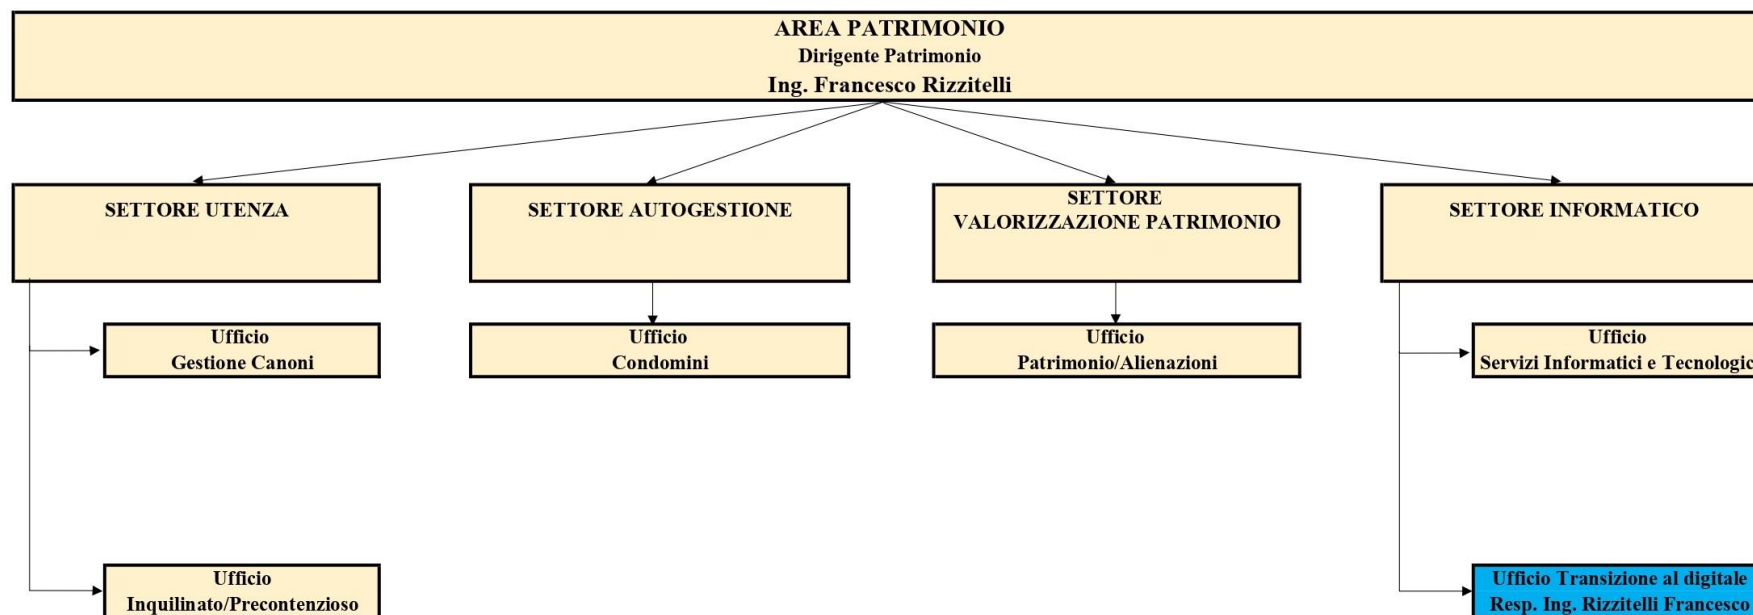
AREA PATRIMONIO
Dirigente Patrimonio
Ing. Francesco Rizzitelli

SETTORE UTENZA

SETTORE AUTOGESTIONE

SETTORE
VALORIZZAZIONE PATRIMONIO

SETTORE INFORMATICO

Ufficio
Gestione Canoni

Ufficio
Condomini

Ufficio
Patrimonio/Alienazioni

Ufficio
Servizi Informatici e Tecnologic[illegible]

Ufficio
Inquilinato/Precontenzioso

Ufficio Transizione al digitale
Resp. Ing. Rizzitelli Francesco